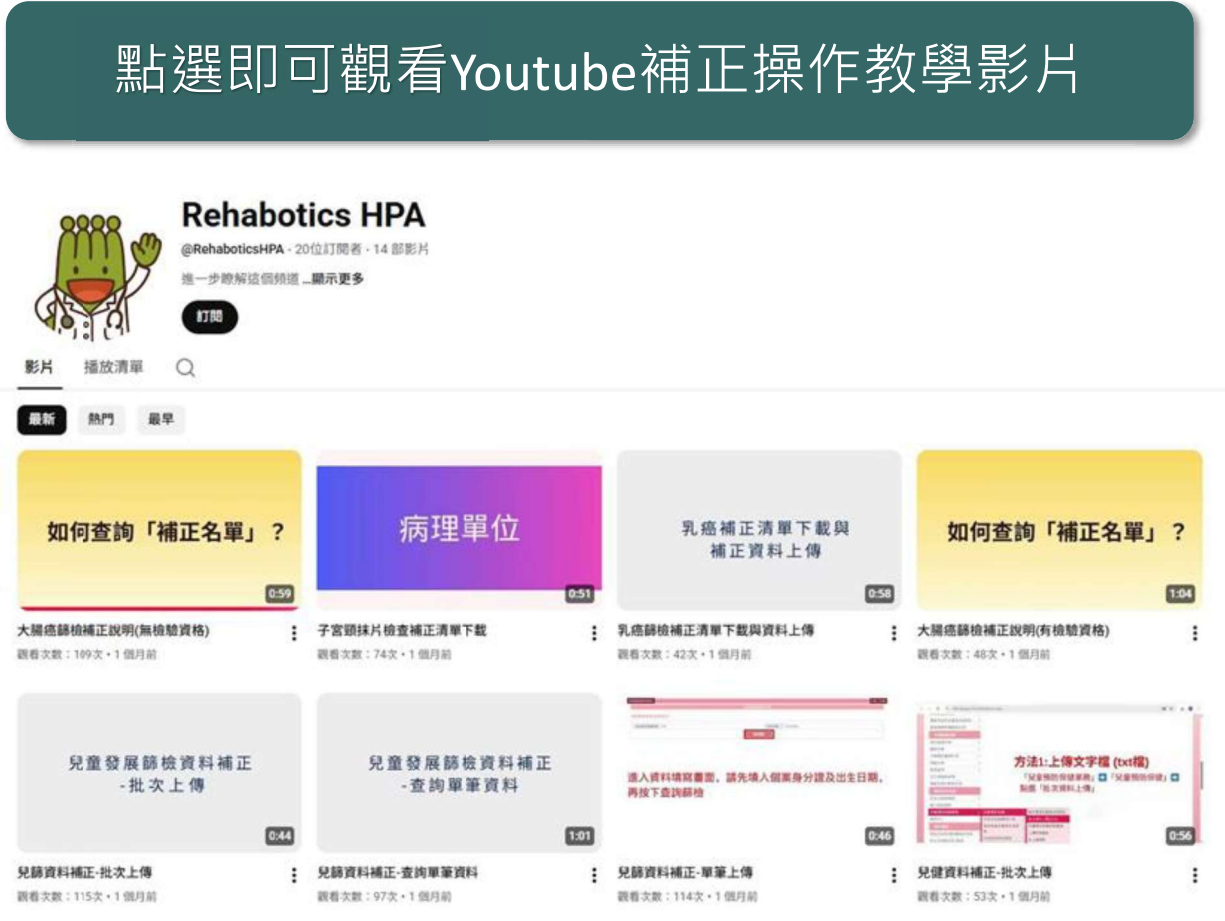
點選即可觀看Youtube補正操作教學影片

Rehabotics HPA

@RehaboticsHPA · 20位訂閱者 · 14 部影片

進一步瞭解這個頻道 ...顯示更多

訂閱

影片 播放清單

最新 熱門 最早

如何查詢「補正名單」？

0:59

大腸癌篩檢補正說明(無檢驗資格)

觀看次數：109次 · 1 個月前

病理單位

0:51

子宮頸抹片檢查補正清單下載

觀看次數：74次 · 1 個月前

乳癌補正清單下載與補正資料上傳

0:58

乳癌篩檢補正清單下載與資料上傳

觀看次數：42次 · 1 個月前

如何查詢「補正名單」？

1:04

大腸癌篩檢補正說明(有檢驗資格)

觀看次數：48次 · 1 個月前

兒童發展篩檢資料補正 -批次上傳

0:44

兒篩資料補正-批次上傳

觀看次數：115次 · 1 個月前

兒童發展篩檢資料補正 -查詢單筆資料

1:01

兒篩資料補正-查詢單筆資料

觀看次數：97次 · 1 個月前

進入資料填寫畫面，請先填入個案身分證及出生日期，再按下查詢篩檢

0:46

兒篩資料補正-單筆上傳

觀看次數：114次 · 1 個月前

方法1:上傳文字檔 (txt檔)

「兒童預防保健業務」 「兒童預防保健」 點選「批次資料上傳」

0:56

兒健資料補正-批次上傳

觀看次數：53次 · 1 個月前